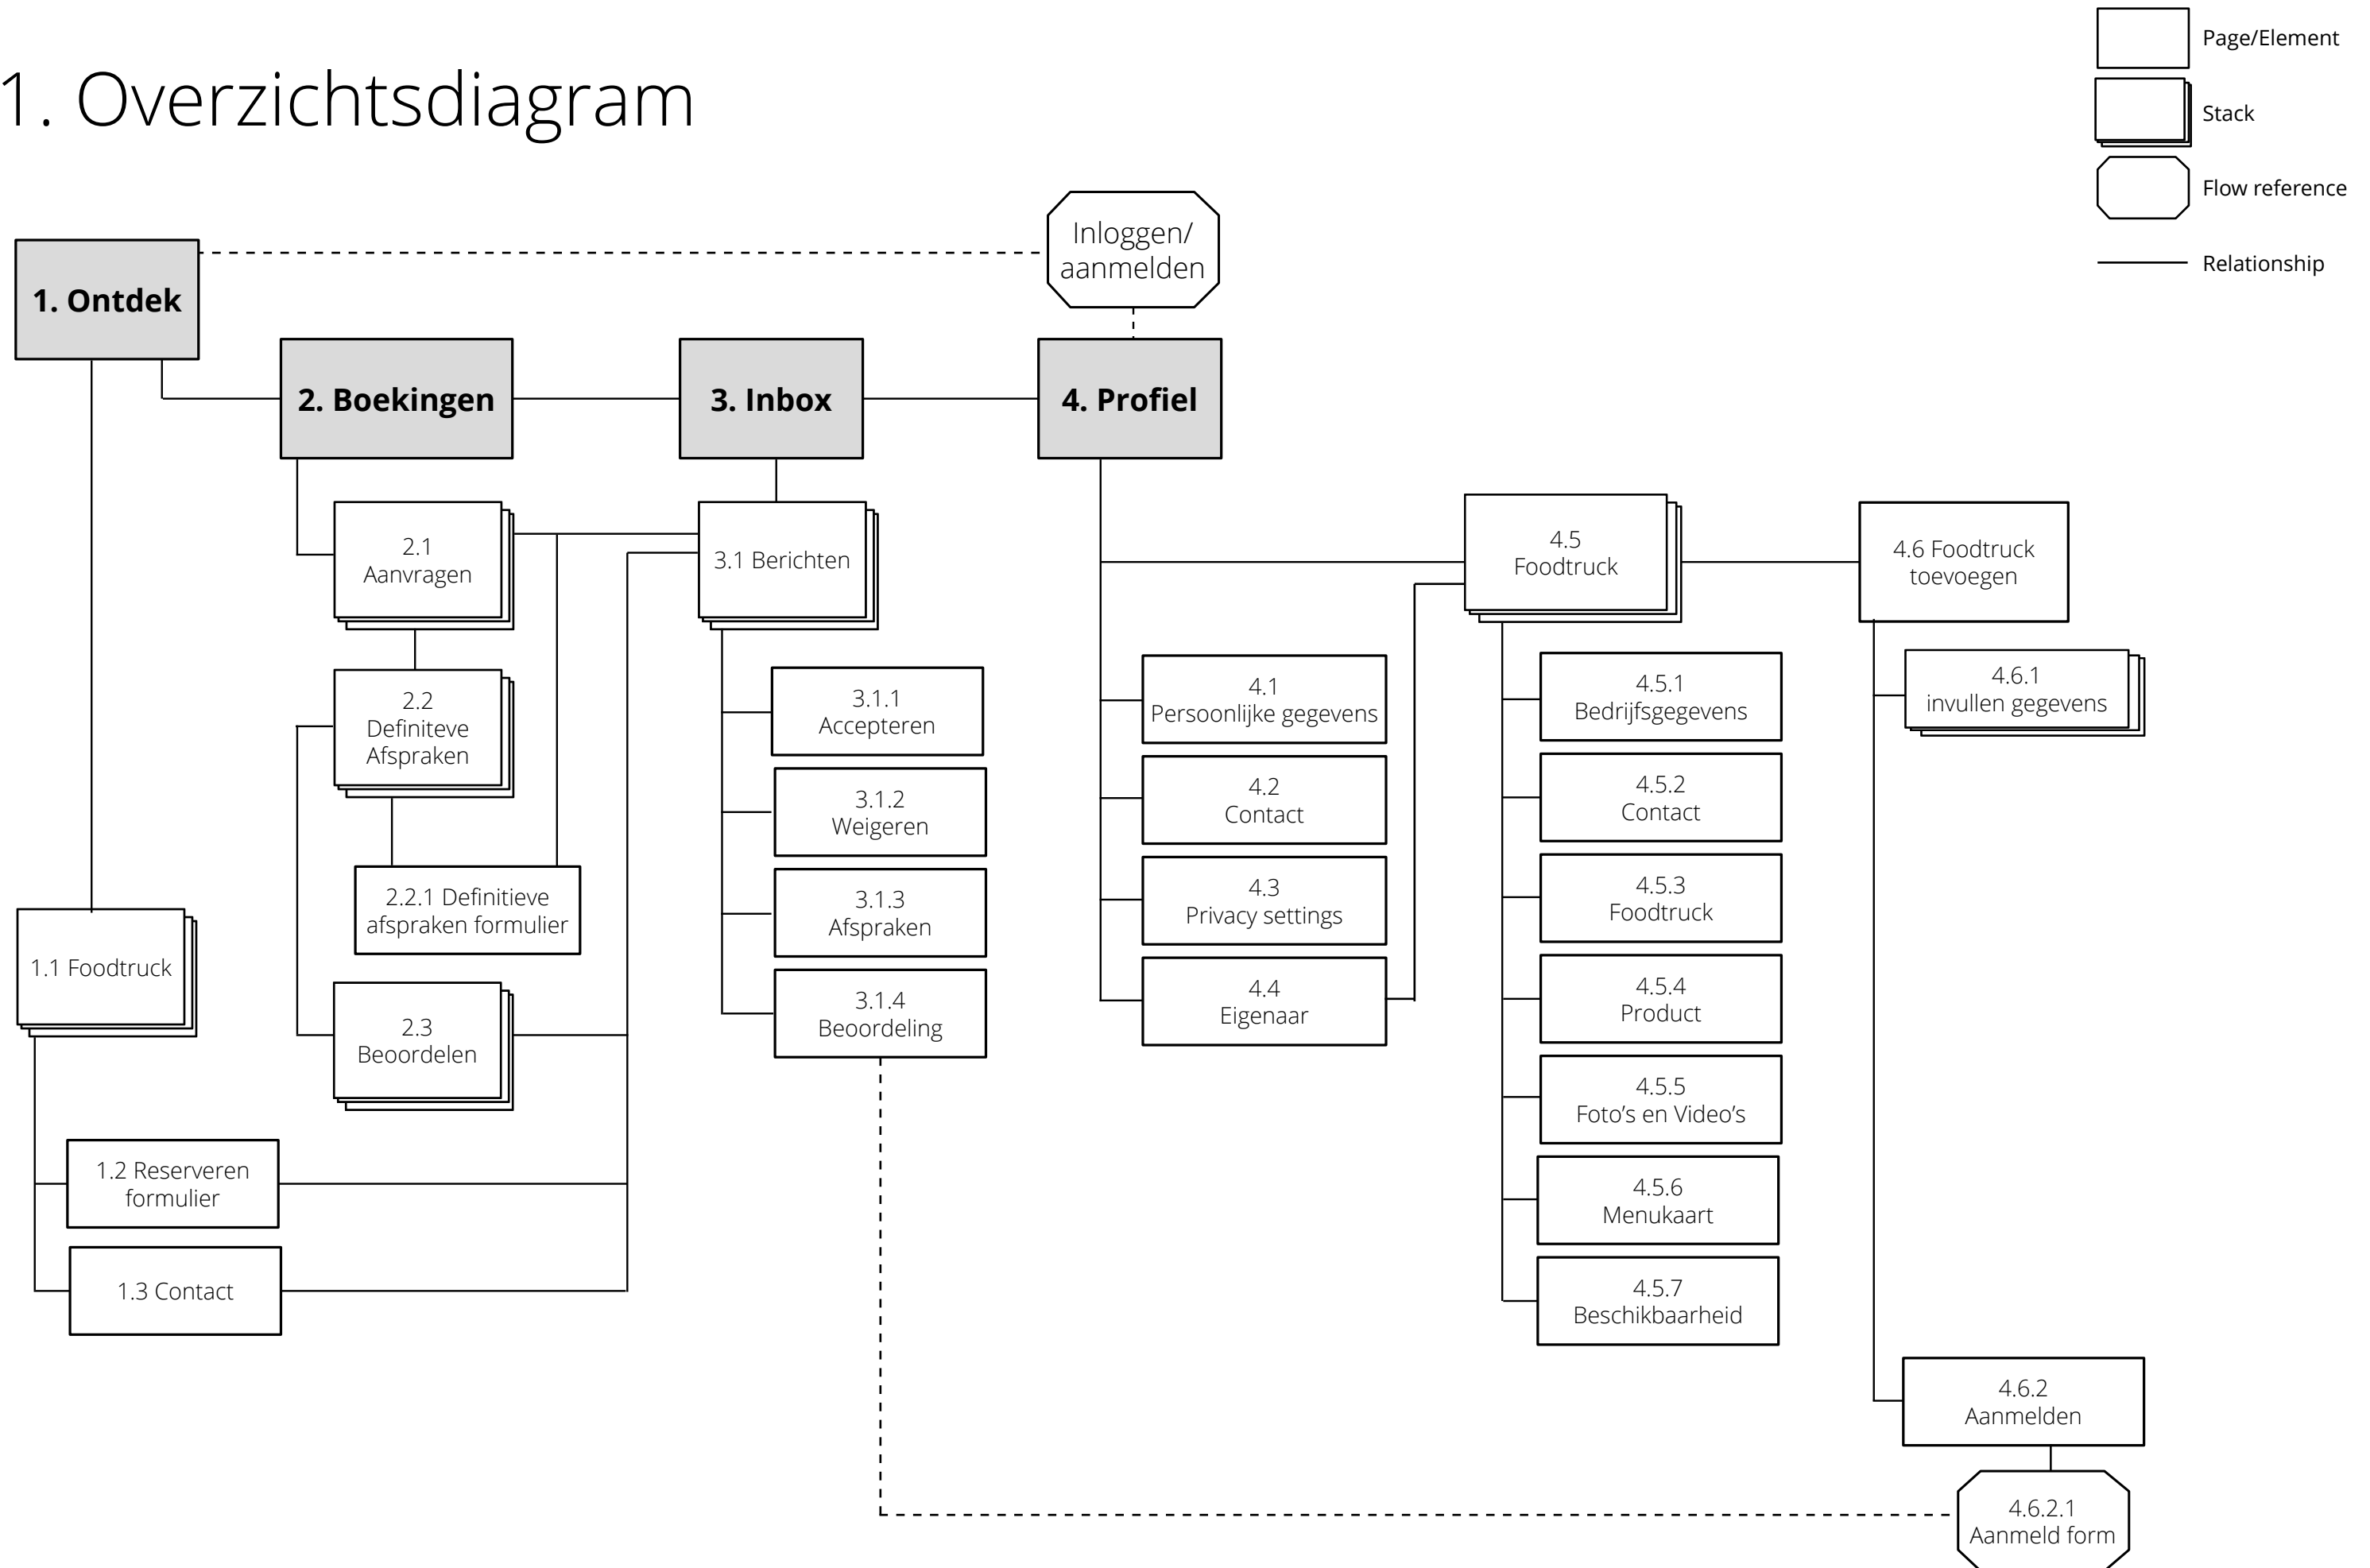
Page/Element

Stack

Flow reference

Relationship

1. Overzichtsdiagram

Inloggen/ aanmelden

1. Ontdek

2. Boekingen

3. Inbox

4. Profiel

2.1 Aanvragen

3.1 Berichten

4.5 Foodtruck

4.6 Foodtruck toevoegen

2.2 Definiteve Afspraken

3.1.1 Accepteren

4.1 Persoonlijke gegevens

4.5.1 Bedrijfsgegevens

4.6.1 invullen gegevens

3.1.2 Weigeren

4.2 Contact

4.5.2 Contact

2.2.1 Definitieve afspraken formulier

3.1.3 Afspraken

4.3 Privacy settings

4.5.3 Foodtruck

1.1 Foodtruck

2.3 Beoordelen

3.1.4 Beoordeling

4.4 Eigenaar

4.5.4 Product

4.5.5 Foto's en Video's

1.2 Reserveren formulier

4.5.6 Menukaart

1.3 Contact

4.5.7 Beschikbaarheid

4.6.2 Aanmelden

4.6.2.1 Aanmeld form